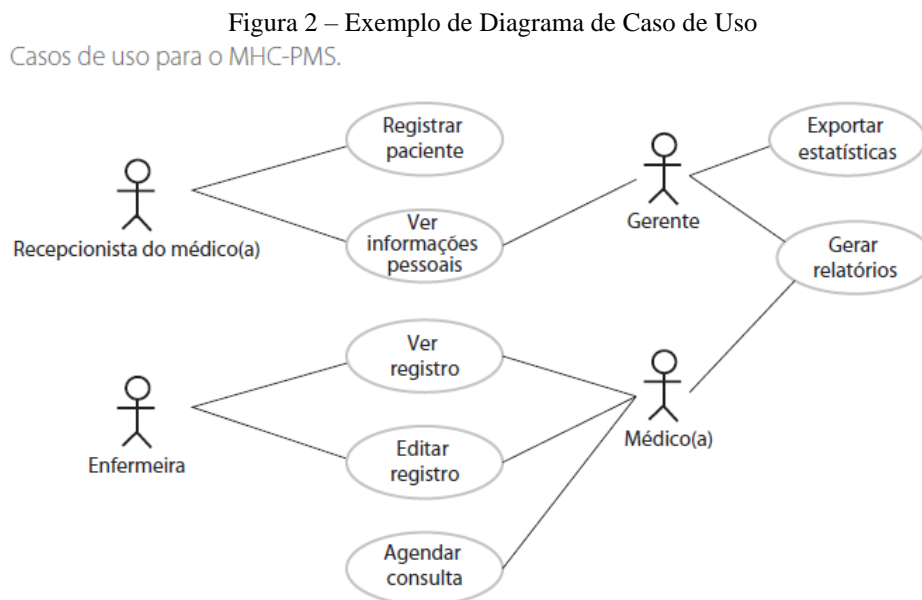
Figura 2 – Exemplo de Diagrama de Caso de Uso

Casos de uso para o MHC-PMS.

Registrar paciente

Recepcionista do médico(a)

Ver informações pessoais

Gerente

Exportar estatísticas

Gerar relatórios

Ver registro

Enfermeira

Editar registro

Médico(a)

Agendar consulta